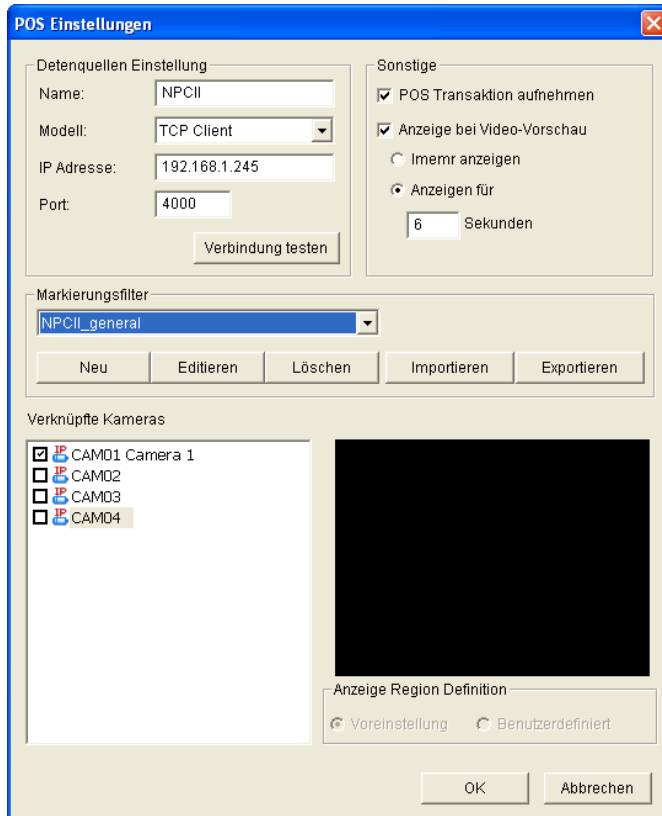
POS Einstellungen

Detenquellen Einstellung

Name: NPCII

Modell: TCP Client

IP Adresse: 192.168.1.245

Port: 4000

Verbindung testen

Sonstige

POS Transaktion aufnehmen

Anzeige bei Video-Vorschau

Imemr anzeigen

Anzeigen für

6 Sekunden

Markierungsfilter

NPCII_general

Neu | Editieren | Löschen | Importieren | Exportieren

Verknüpfte Kameras

IP CAM01 Camera 1
IP CAM02
IP CAM03
IP CAM04

Anzeige Region Definition

Voreinstellung Benutzerdefiniert

OK | Abbrechen